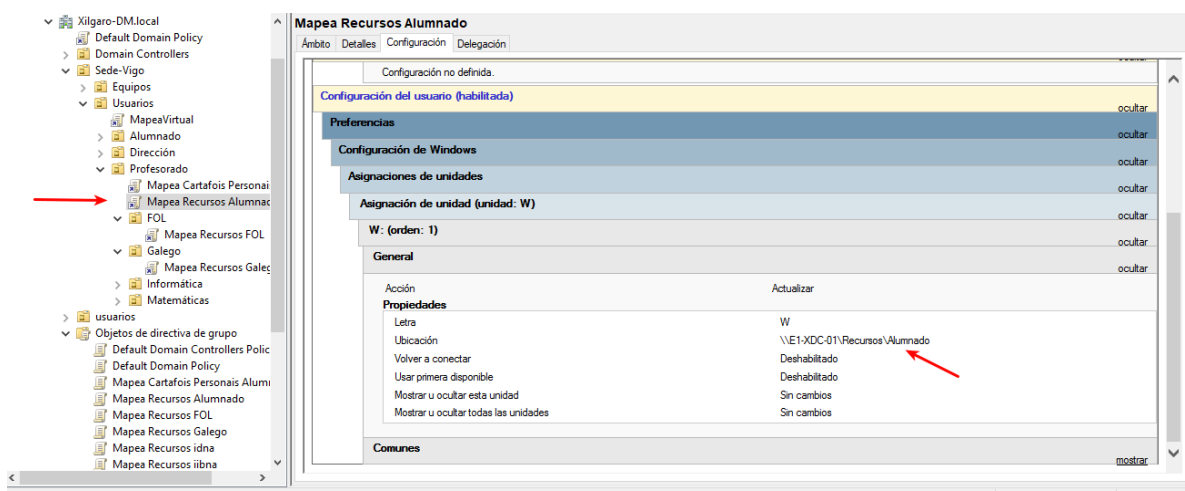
Xilgaro-DM.local
Default Domain Policy
Domain Controllers
Sede-Vigo
Equipos
Usuarios
MapeaVirtual
Alumnado
Dirección
Profesorado
Mapea Cartafois Personai
Mapea Recursos Alumnac
FOL
Mapea Recursos FOL
Galego
Mapea Recursos Galeg
Informática
Matemáticas
usuarios
Objetos de directiva de grupo
Default Domain Controllers Polic
Default Domain Policy
Mapea Cartafois Personais Alumi
Mapea Recursos Alumnado
Mapea Recursos FOL
Mapea Recursos Galego
Mapea Recursos idna
Mapea Recursos iibna

Mapea Recursos Alumnado
Ámbito Detalles Configuración Delegación

Configuración no definida.
Configuración del usuario (habilitada) ocultar
Preferencias ocultar
Configuración de Windows ocultar
Asignaciones de unidades ocultar
Asignación de unidad (unidad: W) ocultar
W: (orden: 1) ocultar
General ocultar

| Acción | Actualizar |
|---|---|
| **Propiedades** | |
| Letra | W |
| Ubicación | \\E1-XDC-01\Recursos\Alumnado |
| Volver a conectar | Deshabilitado |
| Usar primera disponible | Deshabilitado |
| Mostrar u ocultar esta unidad | Sin cambios |
| Mostrar u ocultar todas las unidades | Sin cambios |

Comunes mostrar